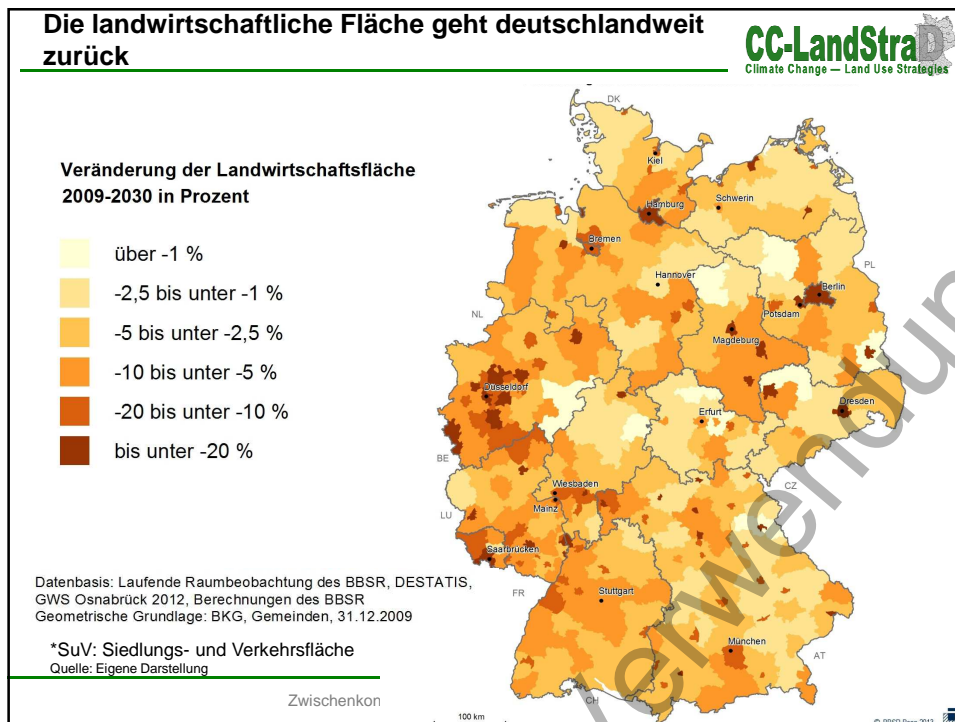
Die landwirtschaftliche Fläche geht deutschlandweit zurück

CC-LandStraD
Climate Change — Land Use Strategies

Veränderung der Landwirtschaftsfläche 2009-2030 in Prozent

über -1 %
-2,5 bis unter -1 %
-5 bis unter -2,5 %
-10 bis unter -5 %
-20 bis unter -10 %
bis unter -20 %

DK
Kiel
Hamburg
Schwerin
Bremen
Hannover
PL
Berlin
NL
Potsdam
Magdeburg
Düsseldorf
Erfurt
Dresden
BE
CZ
Wiesbaden
Mainz
LU
Saarbrücken
Stuttgart
FR
München
AT
CH

Datenbasis: Laufende Raumbeobachtung des BBSR, DESTATIS, GWS Osnabrück 2012, Berechnungen des BBSR
Geometrische Grundlage: BKG, Gemeinden, 31.12.2009

*SuV: Siedlungs- und Verkehrsfläche
Quelle: Eigene Darstellung

Zwischenkon

100 km

© BBSR Bonn 2012

Verwendung